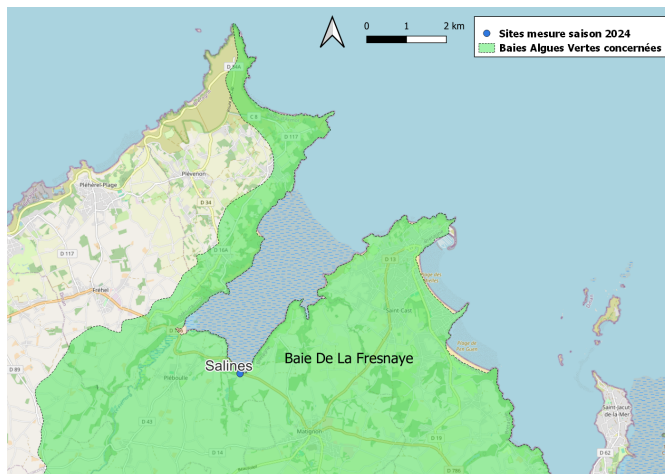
0 1 2 km

Sites mesure saison 2024
Baies Algues Vertes concernées

D 34a
D 117
Pléhérel-Plage
Pléhérel-Plage
Plévenon
D 34
D 16a
D 117
Fréhel
D 89
Salines
Baie De La Fresnaye
Pléboulle
D 13
Saint-Cast
Matignon
D 62
Saint-Jacut-de-la-Mer
D 786
D 14
D 19